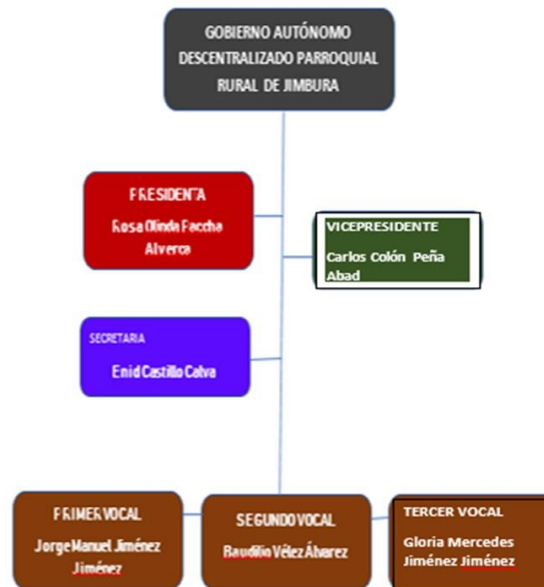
GOBIERNO AUTÓNOMO DESCENTRALIZADO PARROQUIAL RURAL DE JIMBURA

PRESIDENTA
Rosa Olinda Faccha Alverca

VICEPRESIDENTE
Carlos Colón Peña Abad

SECRETARIA
Enid Castillo Calva

PRIMER VOCAL
Jorge Manuel Jiménez Jiménez

SEGUNDO VOCAL
Baudilio Vélez Álvarez

TERCER VOCAL
Gloria Mercedes Jiménez Jiménez